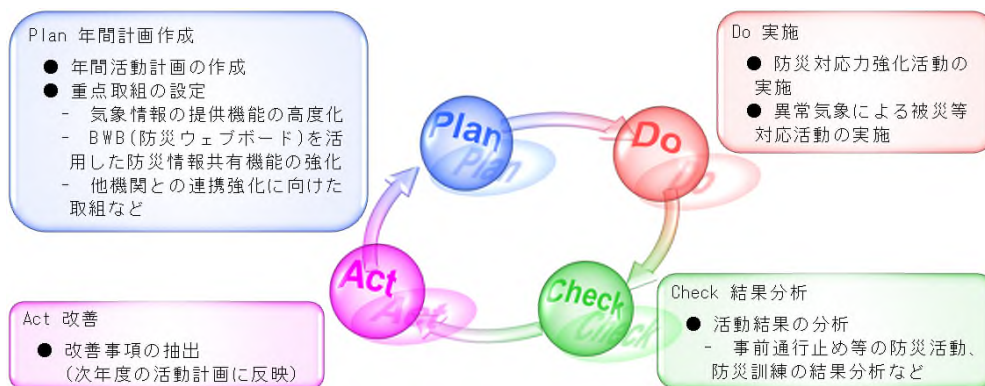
Plan 年間計画作成
● 年間活動計画の作成
● 重点取組の設定
- 気象情報の提供機能の高度化
- BWB(防災ウェブボード)を活用した防災情報共有機能の強化
- 他機関との連携強化に向けた取組など

Do 実施
● 防災対応力強化活動の実施
● 異常気象による被災等対応活動の実施

Plan

Do

Act

Check

Act 改善
● 改善事項の抽出
(次年度の活動計画に反映)

Check 結果分析
● 活動結果の分析
- 事前通行止め等の防災活動、防災訓練の結果分析など